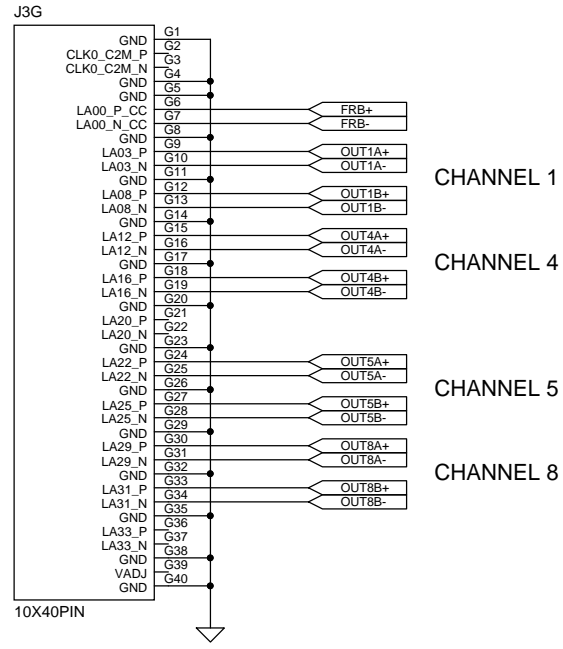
J3G

| Signal | Pin | Net |
|---|---|---|
| GND | G1 | |
| CLK0_C2M_P | G2 | |
| CLK0_C2M_N | G3 | |
| GND | G4 | |
| GND | G5 | |
| LA00_P_CC | G6 | FRB+ |
| LA00_N_CC | G7 | FRB- |
| GND | G8 | |
| LA03_P | G9 | OUT1A+ |
| LA03_N | G10 | OUT1A- |
| GND | G11 | |
| LA08_P | G12 | OUT1B+ |
| LA08_N | G13 | OUT1B- |
| GND | G14 | |
| LA12_P | G15 | OUT4A+ |
| LA12_N | G16 | OUT4A- |
| GND | G17 | |
| LA16_P | G18 | OUT4B+ |
| LA16_N | G19 | OUT4B- |
| GND | G20 | |
| LA20_P | G21 | |
| LA20_N | G22 | |
| GND | G23 | |
| LA22_P | G24 | OUT5A+ |
| LA22_N | G25 | OUT5A- |
| GND | G26 | |
| LA25_P | G27 | OUT5B+ |
| LA25_N | G28 | OUT5B- |
| GND | G29 | |
| LA29_P | G30 | OUT8A+ |
| LA29_N | G31 | OUT8A- |
| GND | G32 | |
| LA31_P | G33 | OUT8B+ |
| LA31_N | G34 | OUT8B- |
| GND | G35 | |
| LA33_P | G36 | |
| LA33_N | G37 | |
| GND | G38 | |
| VADJ | G39 | |
| GND | G40 | |

CHANNEL 1

CHANNEL 4

CHANNEL 5

CHANNEL 8

10X40PIN